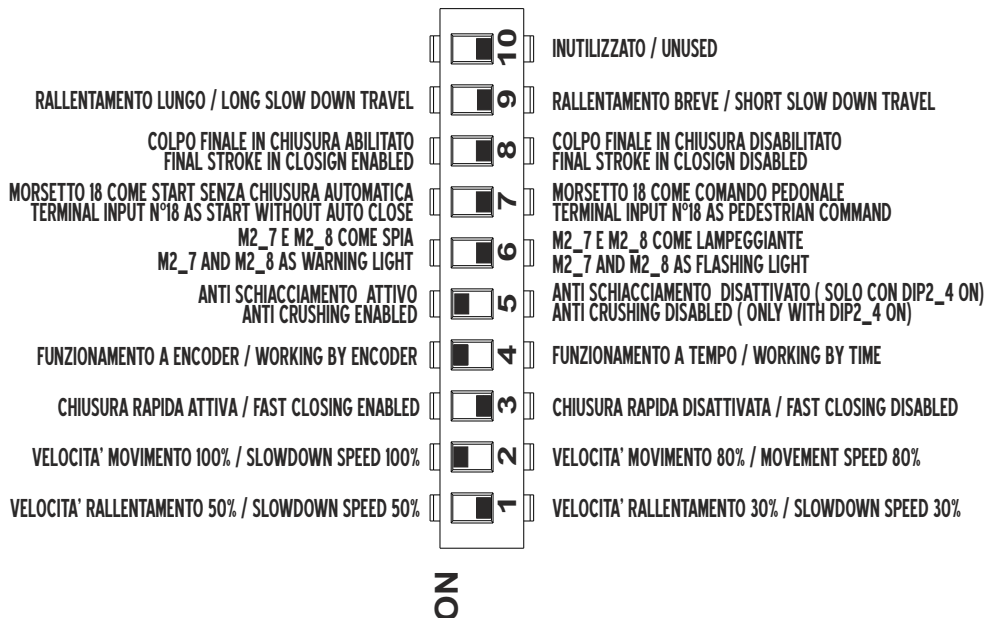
10 INUTILIZZATO / UNUSED

RALLENTAMENTO LUNGO / LONG SLOW DOWN TRAVEL 9 RALLENTAMENTO BREVE / SHORT SLOW DOWN TRAVEL

COLPO FINALE IN CHIUSURA ABILITATO
FINAL STROKE IN CLOSIGN ENABLED 8 COLPO FINALE IN CHIUSURA DISABILITATO
FINAL STROKE IN CLOSIGN DISABLED

MORSETTO 18 COME START SENZA CHIUSURA AUTOMATICA
TERMINAL INPUT N°18 AS START WITHOUT AUTO CLOSE 7 MORSETTO 18 COME COMANDO PEDONALE
TERMINAL INPUT N°18 AS PEDESTRIAN COMMAND

M2_7 E M2_8 COME SPIA
M2_7 AND M2_8 AS WARNING LIGHT 6 M2_7 E M2_8 COME LAMPEGGIANTE
M2_7 AND M2_8 AS FLASHING LIGHT

ANTI SCHIACCIAMENTO ATTIVO
ANTI CRUSHING ENABLED 5 ANTI SCHIACCIAMENTO DISATTIVATO ( SOLO CON DIP2_4 ON)
ANTI CRUSHING DISABLED ( ONLY WITH DIP2_4 ON)

FUNZIONAMENTO A ENCODER / WORKING BY ENCODER 4 FUNZIONAMENTO A TEMPO / WORKING BY TIME

CHIUSURA RAPIDA ATTIVA / FAST CLOSING ENABLED 3 CHIUSURA RAPIDA DISATTIVATA / FAST CLOSING DISABLED

VELOCITA' MOVIMENTO 100% / SLOWDOWN SPEED 100% 2 VELOCITA' MOVIMENTO 80% / MOVEMENT SPEED 80%

VELOCITA' RALLENTAMENTO 50% / SLOWDOWN SPEED 50% 1 VELOCITA' RALLENTAMENTO 30% / SLOWDOWN SPEED 30%

ON